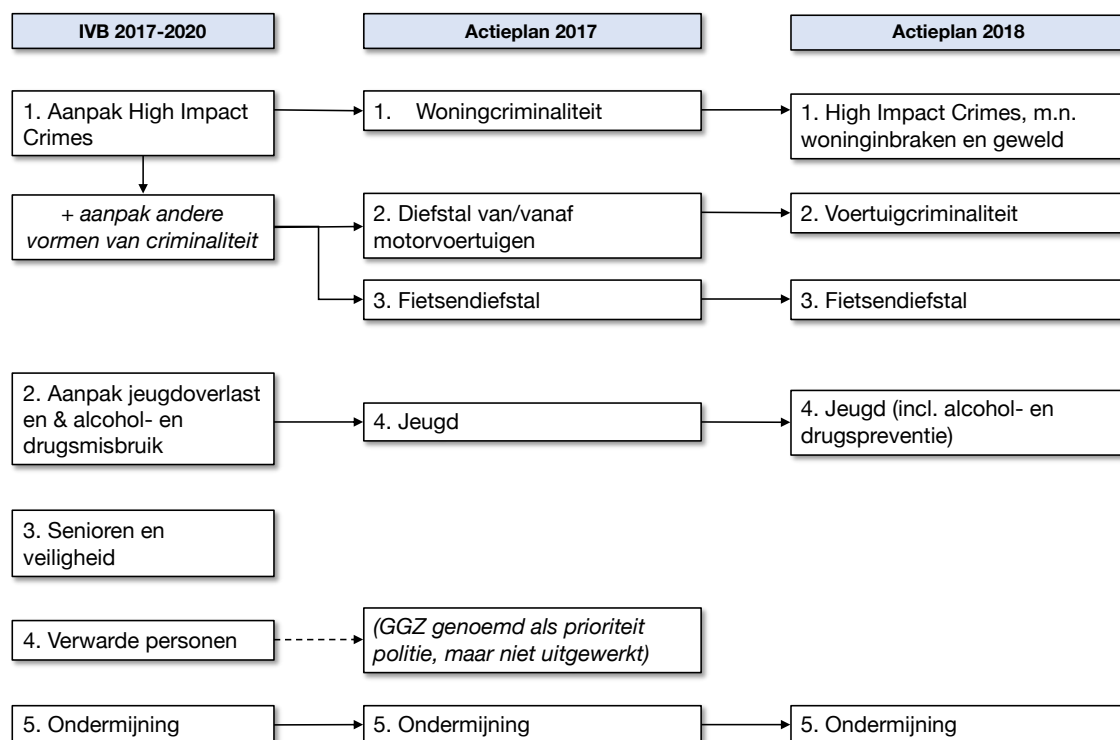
IVB 2017-2020

Actieplan 2017

Actieplan 2018

1. Aanpak High Impact Crimes

1. Woningcriminaliteit

1. High Impact Crimes, m.n. woninginbraken en geweld

+ aanpak andere vormen van criminaliteit

2. Diefstal van/vanaf motorvoertuigen

2. Voertuigcriminaliteit

3. Fietsendiefstal

3. Fietsendiefstal

2. Aanpak jeugdoverlast en & alcohol- en drugsmisbruik

4. Jeugd

4. Jeugd (incl. alcohol- en drugspreventie)

3. Senioren en veiligheid

4. Verwarde personen

(GGZ genoemd als prioriteit politie, maar niet uitgewerkt)

5. Ondermijning

5. Ondermijning

5. Ondermijning